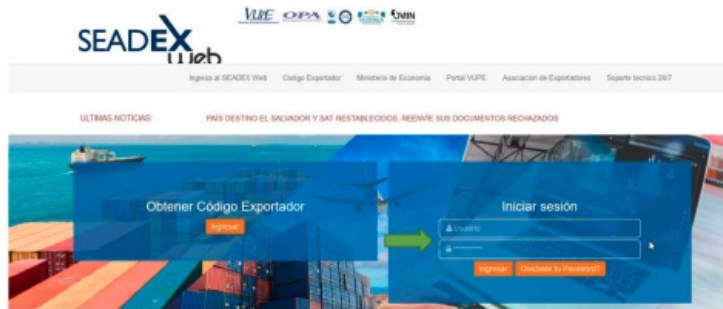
VUPE OPA

SEADEX web

Ingresa al SEADEX Web | Codigo Exportador | Ministerio de Economia | Portal VUPE | Asociacion de Exportadores | Soporte tecnico 24/7

ULTIMAS NOTICIAS: PAÍS DESTINO EL SALVADOR Y SAT RESTABLECIDOS, REENVÍE SUS DOCUMENTOS RECHAZADOS

Obtener Código Exportador

Ingresar

Iniciar sesión

Usuario

Ingresar | Olvidaste tu Password?